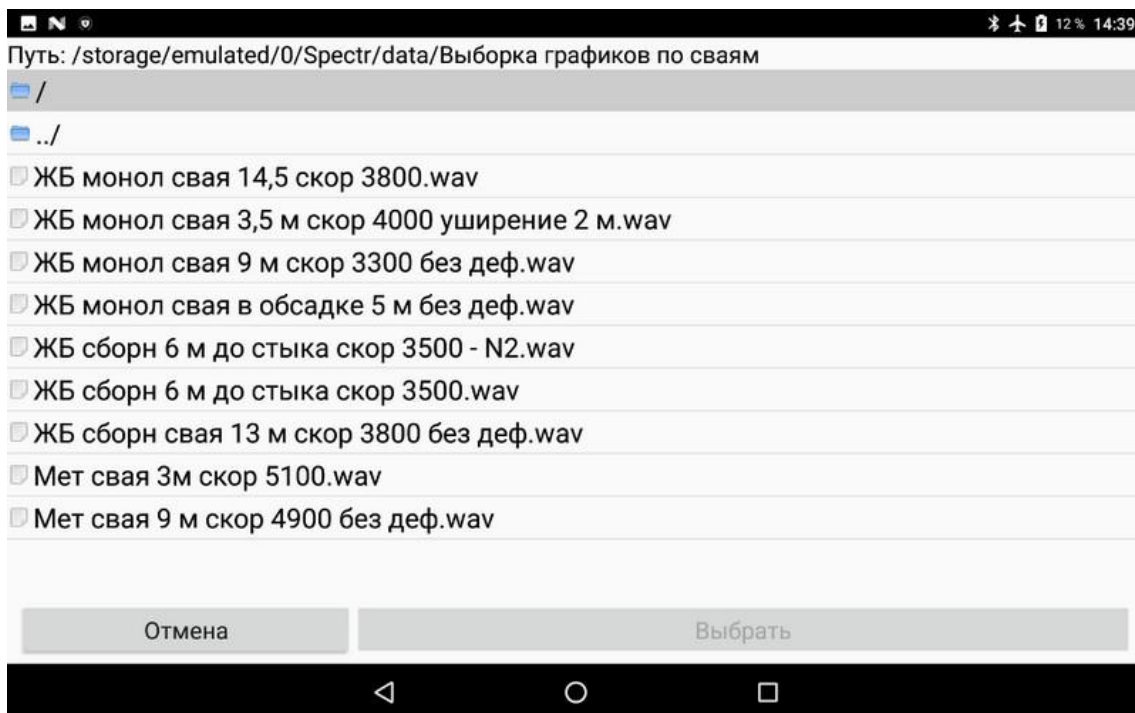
12 % 14:39

Путь: /storage/emulated/0/Spectr/data/Выборка графиков по сваям

/

../

ЖБ монол свая 14,5 скор 3800.wav

ЖБ монол свая 3,5 м скор 4000 уширение 2 м.wav

ЖБ монол свая 9 м скор 3300 без деф.wav

ЖБ монол свая в обсадке 5 м без деф.wav

ЖБ сборн 6 м до стыка скор 3500 - N2.wav

ЖБ сборн 6 м до стыка скор 3500.wav

ЖБ сборн свая 13 м скор 3800 без деф.wav

Мет свая 3м скор 5100.wav

Мет свая 9 м скор 4900 без деф.wav

Отмена

Выбрать